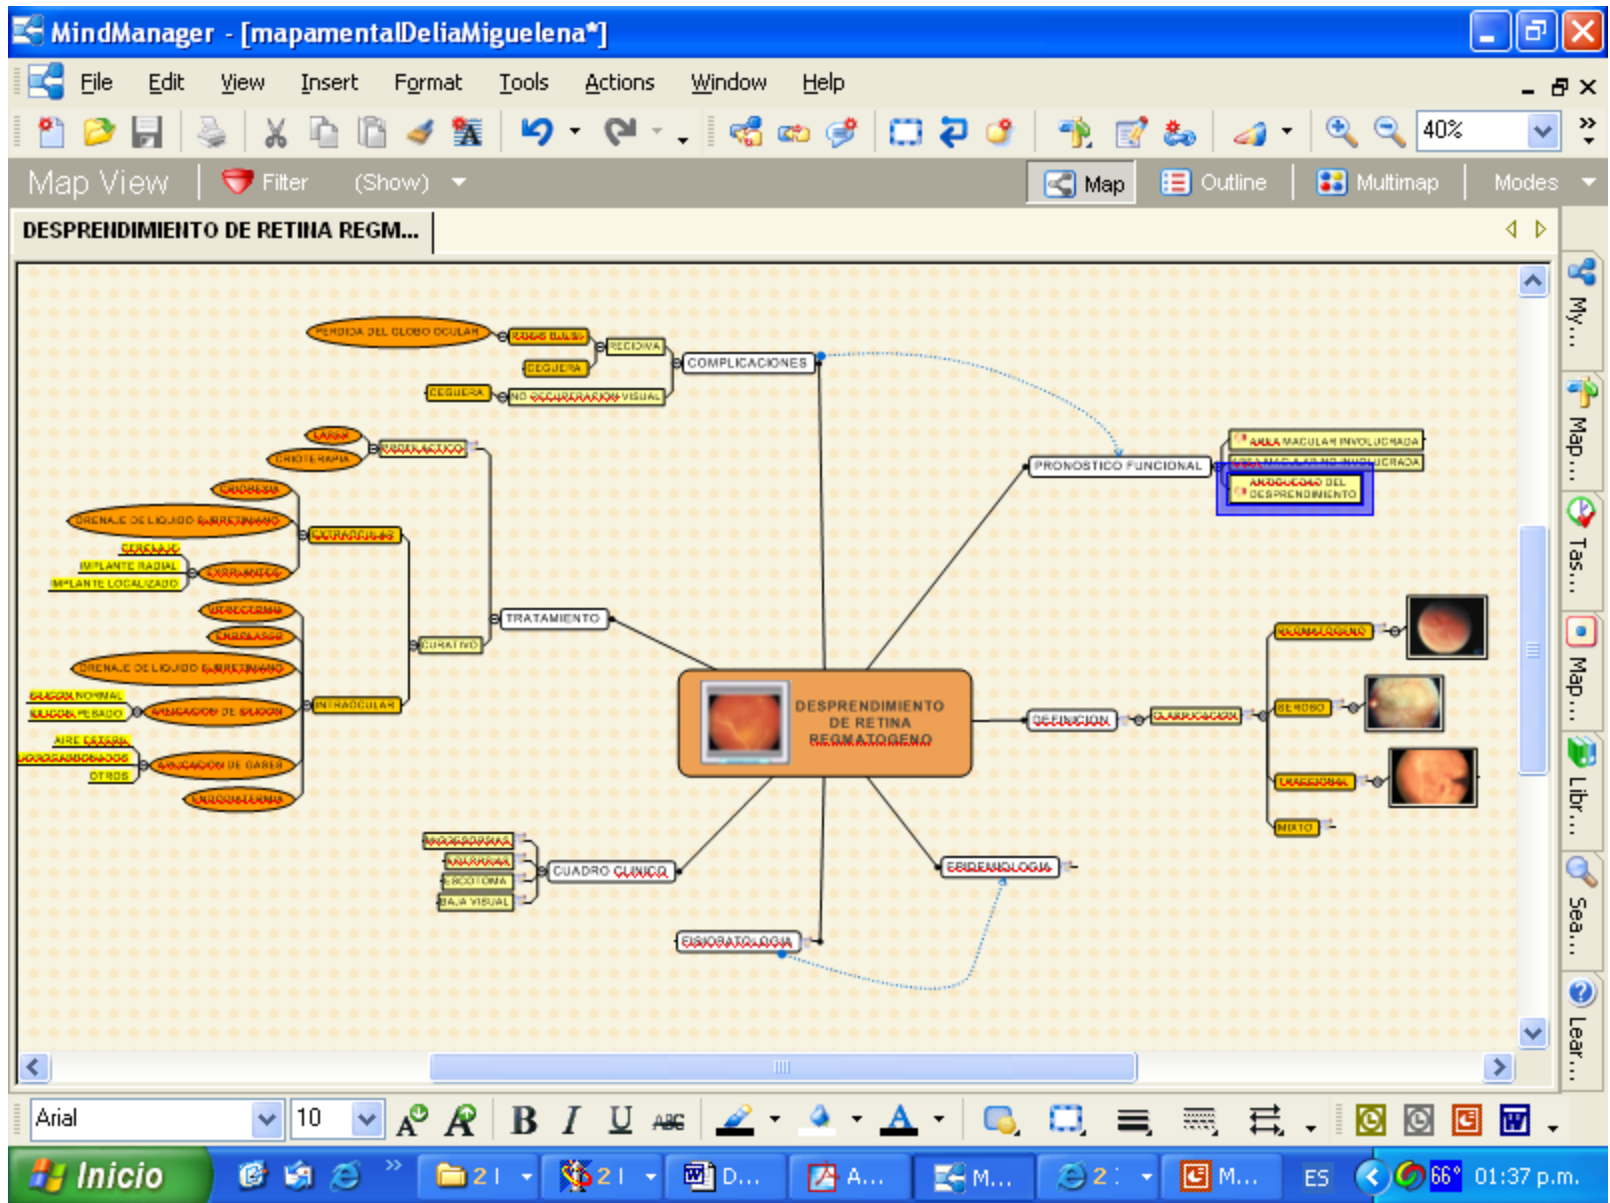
MindManager - [mapamentalDeliaMiguelena*]

File Edit View Insert Format Tools Actions Window Help

40%

Map View Filter (Show) Map Outline Multimap Modes

DESPRENDIMIENTO DE RETINA REGM...

My... Map... Tas... Map... Libr... Sea... Lear...

PERDIDA DEL GLOBO OCULAR
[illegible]
RECIDIVA
CEGUERA
COMPLICACIONES
CEGUERA
NO RECUPERACION VISUAL
LASER
PROFILACTICO
CRIOTERAPIA
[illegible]
DRENAJE DE LIQUIDO SUBRETINIANO
EXTRAOCULAR
CERCLAJE
IMPLANTE RADIAL
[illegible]
IMPLANTE LOCALIZADO
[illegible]
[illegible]
CURATIVO
TRATAMIENTO
DRENAJE DE LIQUIDO SUBRETINIANO
SILICON NORMAL
SILICON PESADO
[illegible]
INTRAOCULAR
AIRE ESTERIL
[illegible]
OTROS
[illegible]
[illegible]

PRONOSTICO FUNCIONAL
AREA MACULAR INVOLUCRADA
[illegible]
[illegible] DEL DESPRENDIMIENTO

DESPRENDIMIENTO DE RETINA REGMATOGENO

DEFINICION
CLASIFICACION
REGMATOGENO
SEROSO
TRACCIONAL
MIXTO

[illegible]
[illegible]
ESCOTOMA
BAJA VISUAL
CUADRO CLINICO
EPIDEMIOLOGIA
FISIOPATOLOGIA

Arial 10

Inicio 2 2 D... A... M... 2 M... ES 66° 01:37 p.m.